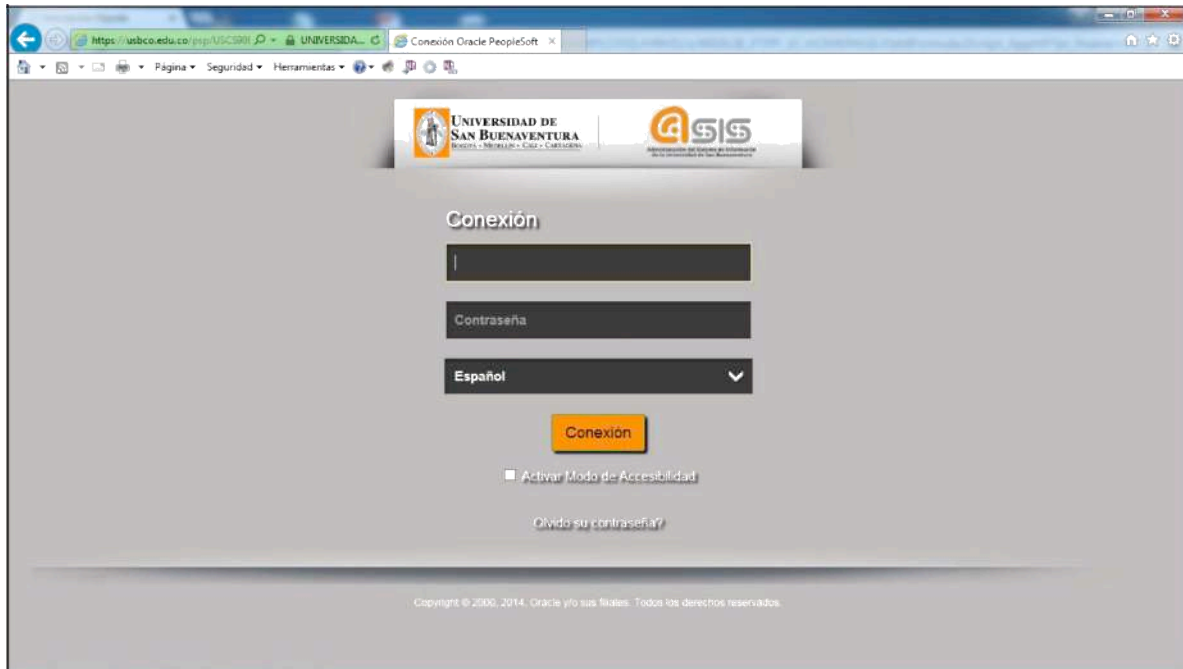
https://usbco.edu.co/psp/USCS90 UNIVERSIDA... Conexión Oracle PeopleSoft ×

Página ▾ Seguridad ▾ Herramientas ▾

UNIVERSIDAD DE SAN BUENAVENTURA
BOGOTÁ - MEDELLÍN - CALI - CARTAGENA

asis
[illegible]

Conexión

Contraseña

Español

Conexión

Activar Modo de Accesibilidad

Olvido su contraseña?

Copyright © 2000, 2014, Oracle y/o sus filiales. Todos los derechos reservados.